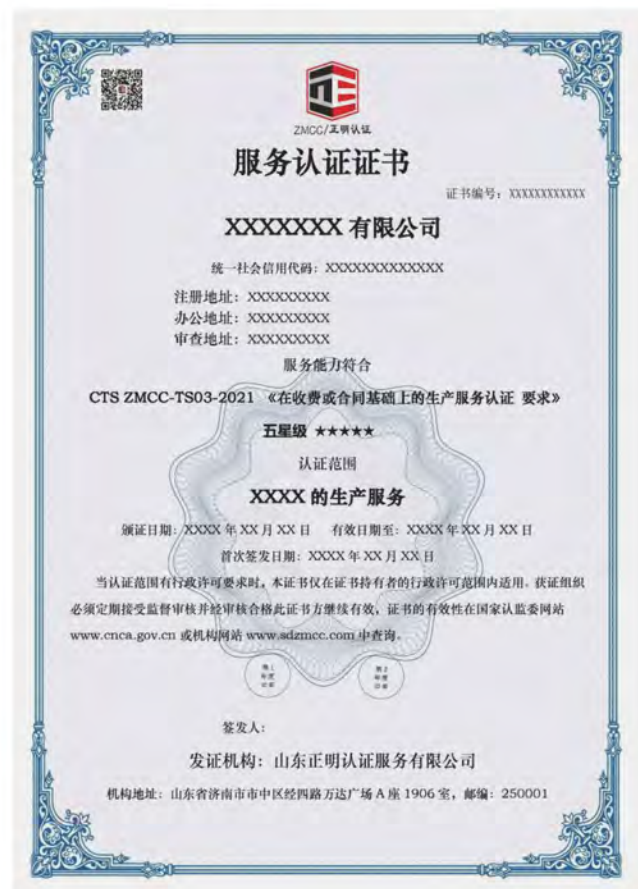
ZMCC/正明认证

服务认证证书

证书编号：XXXXXXXXXXXX

XXXXXXX 有限公司

统一社会信用代码：XXXXXXXXXXXXX

注册地址：XXXXXXXXX
办公地址：XXXXXXXXX
审查地址：XXXXXXXXX

服务能力符合

CTS ZMCC-TS03-2021 《在收费或合同基础上的生产服务认证 要求》

五星级 ★★★★★

认证范围

XXXX 的生产服务

颁证日期：XXXX 年 XX 月 XX 日　有效日期至：XXXX 年 XX 月 XX 日

首次签发日期：XXXX 年 XX 月 XX 日

当认证范围有行政许可要求时，本证书仅在证书持有者的行政许可范围内适用。获证组织必须定期接受监督审核并经审核合格此证书方继续有效，证书的有效性在国家认监委网站 www.cnca.gov.cn 或机构网站 www.sdzmcc.com 中查询。

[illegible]　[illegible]

签发人：

发证机构：山东正明认证服务有限公司

机构地址：山东省济南市市中区经四路万达广场 A 座 1906 室，邮编：250001